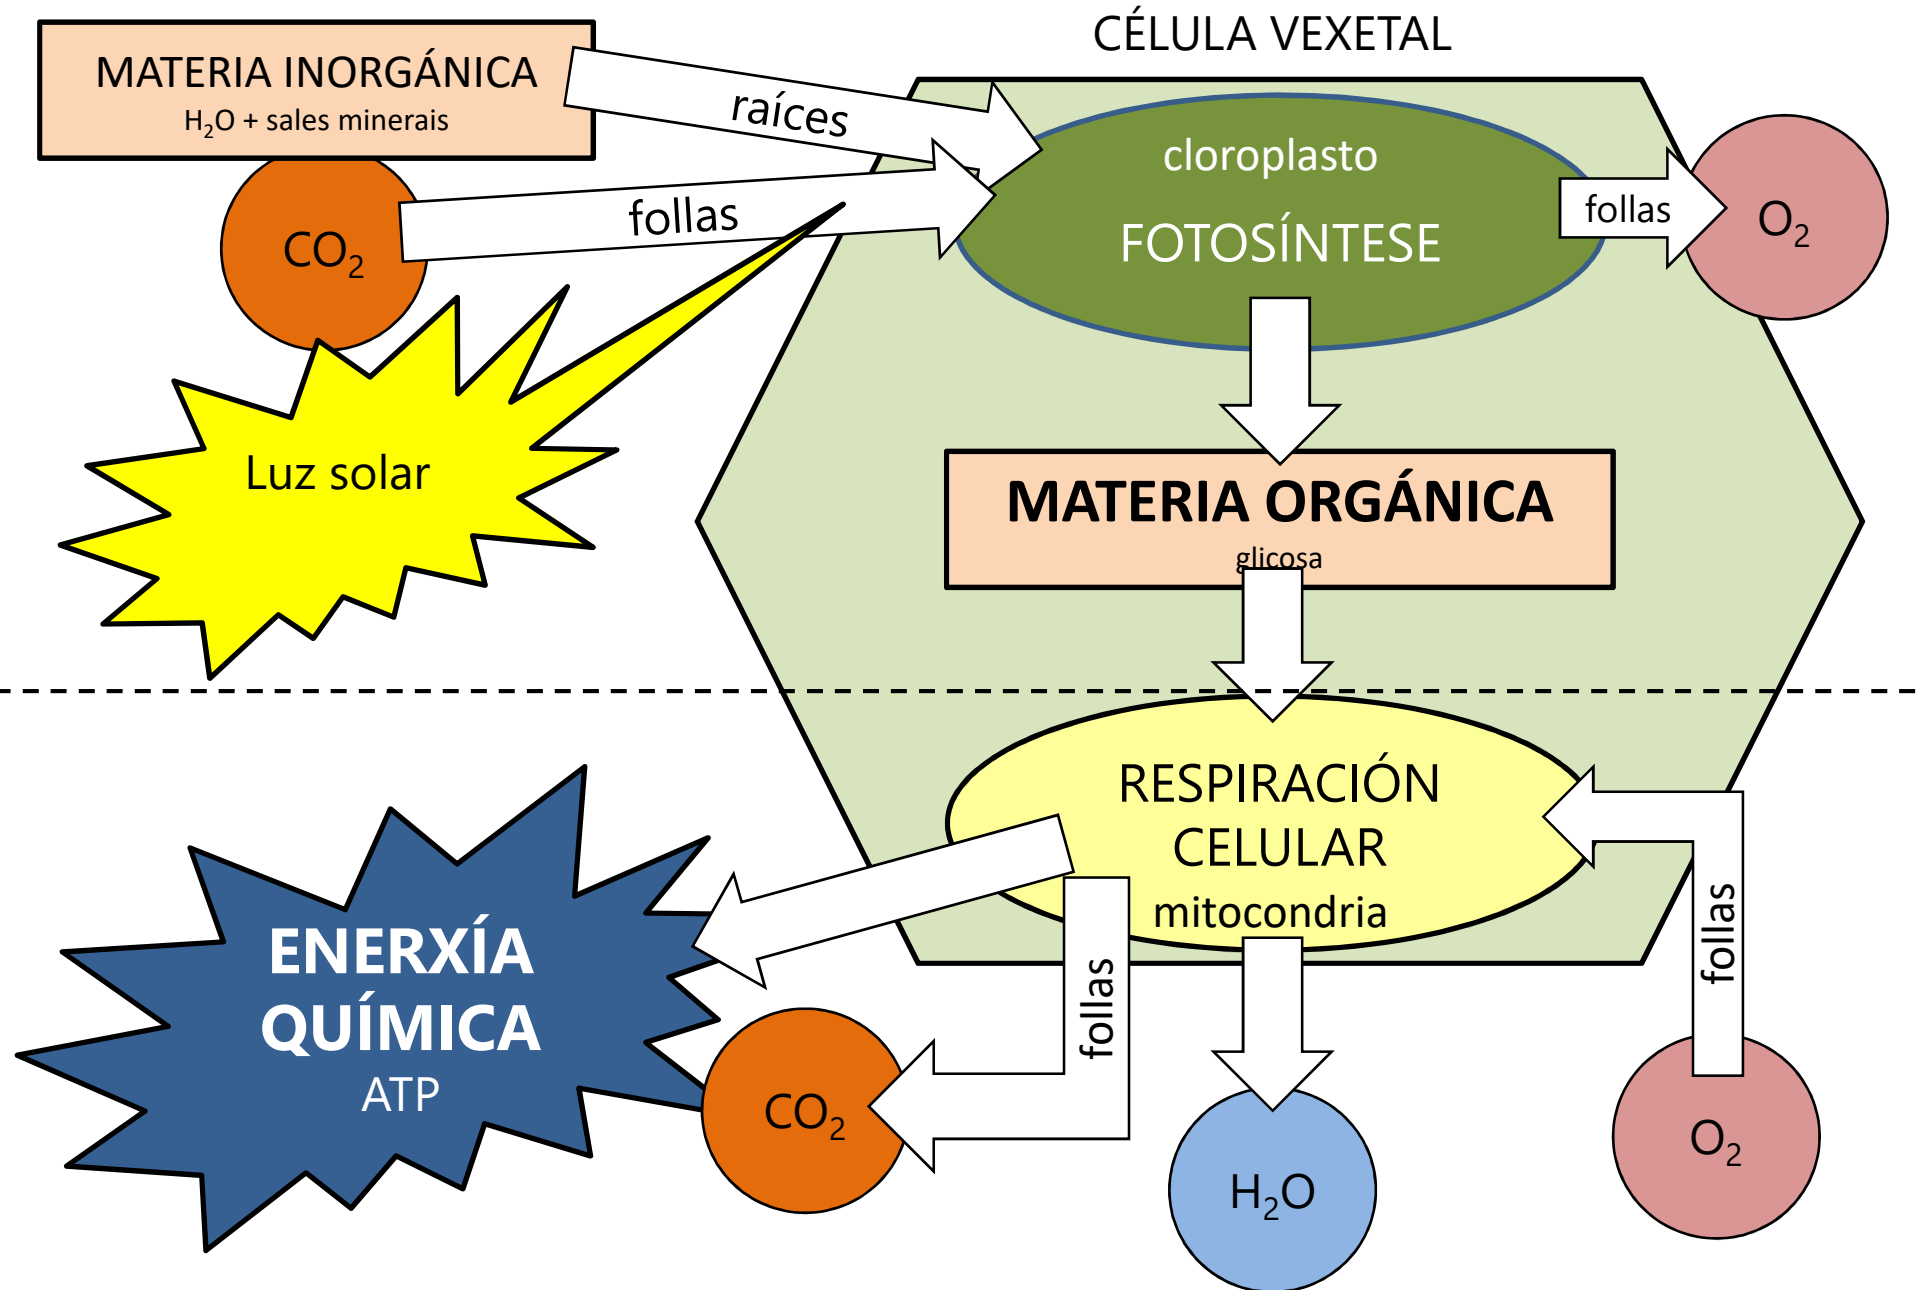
MATERIA INORGÁNICA
$H_2O$ + sales minerais

CÉLULA VEXETAL

raíces

$CO_2$

follas

cloroplasto

FOTOSÍNTESE

follas

$O_2$

Luz solar

MATERIA ORGÁNICA
glicosa

RESPIRACIÓN CELULAR
mitocondria

ENERXÍA QUÍMICA
ATP

follas

$CO_2$

$H_2O$

follas

$O_2$